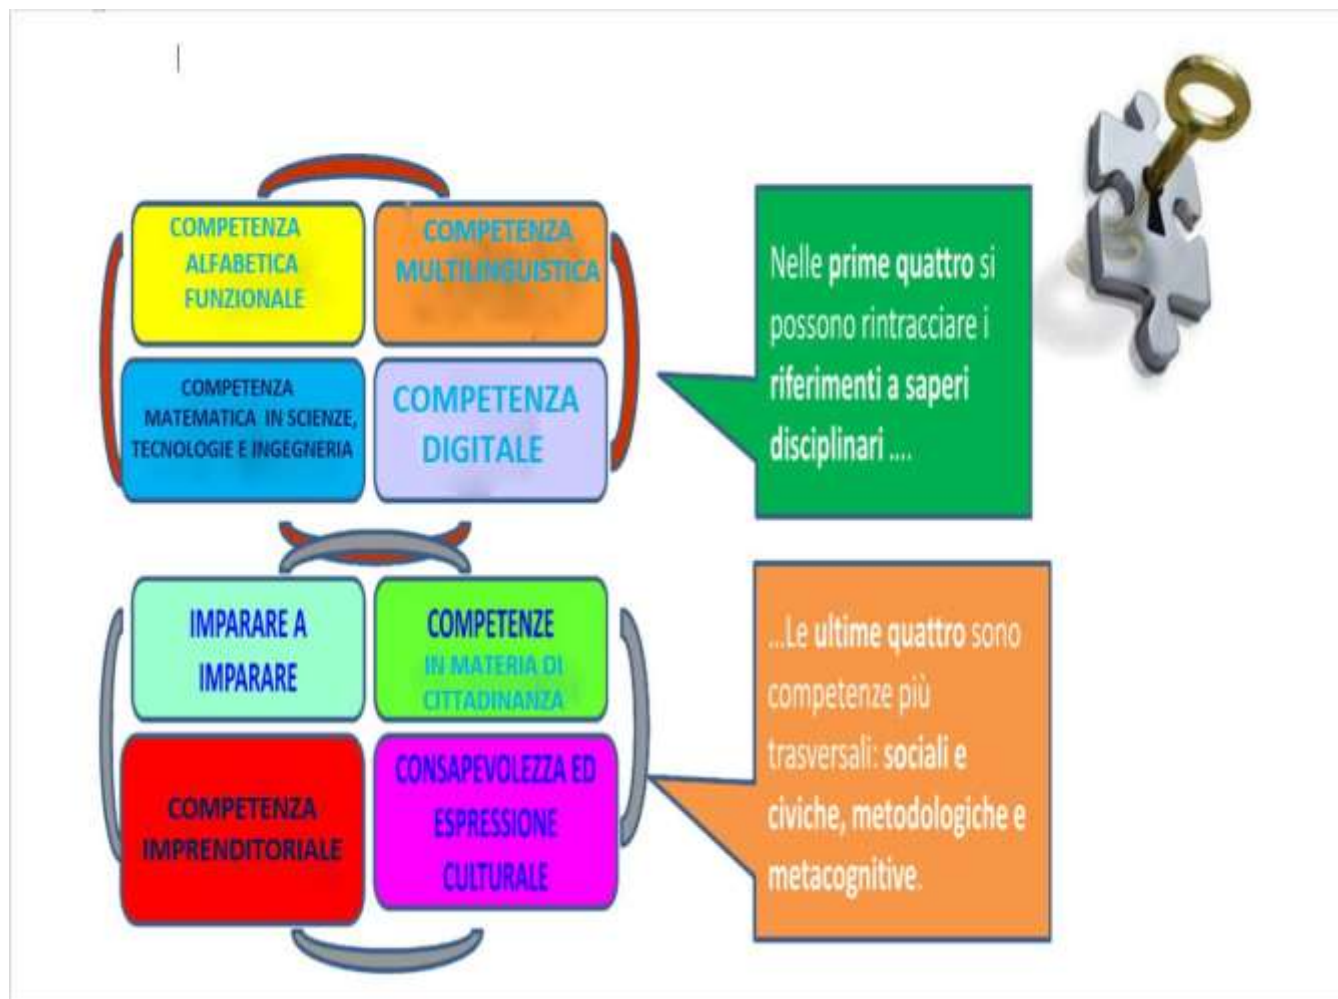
COMPETENZA ALFABETICA FUNZIONALE

COMPETENZA MULTILINGUISTICA

COMPETENZA MATEMATICA IN SCIENZE, TECNOLOGIE E INGEGNERIA

COMPETENZA DIGITALE

Nelle prime quattro si possono rintracciare i riferimenti a saperi disciplinari ....

IMPARARE A IMPARARE

COMPETENZE IN MATERIA DI CITTADINANZA

COMPETENZA IMPRENDITORIALE

CONSAPEVOLEZZA ED ESPRESSIONE CULTURALE

...Le ultime quattro sono competenze più trasversali: sociali e civiche, metodologiche e metacognitive.